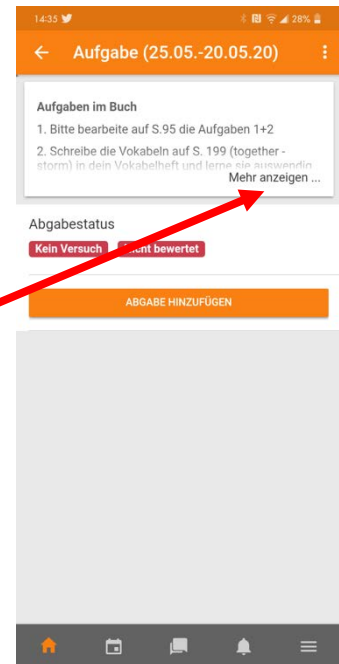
14:35

28%

Aufgabe (25.05.-20.05.20)

Aufgaben im Buch

1. Bitte bearbeite auf S.95 die Aufgaben 1+2

2. Schreibe die Vokabeln auf S. 199 (together - storm) in dein Vokabelheft und lerne sie auswendig

Mehr anzeigen ...

Abgabestatus

Kein Versuch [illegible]icht bewertet

ABGABE HINZUFÜGEN